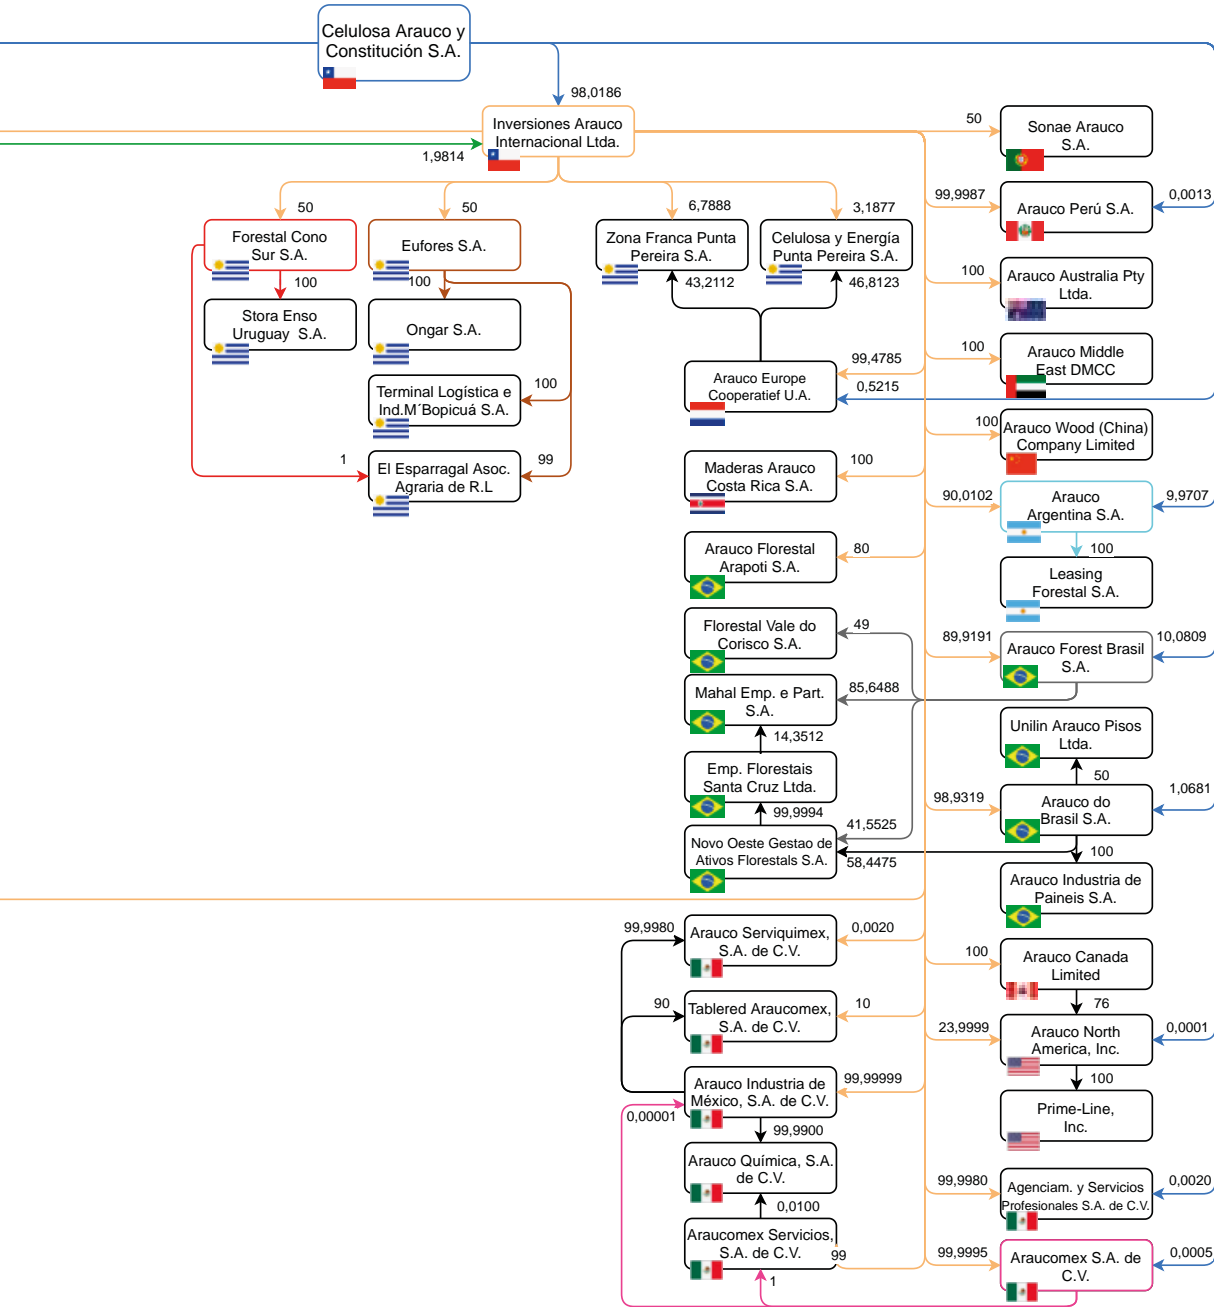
Celulosa Arauco y Constitución S.A.

98,0186

Inversiones Arauco Internacional Ltda.

1,9814

50

Sonae Arauco S.A.

99,9987

Arauco Perú S.A.

0,0013

100

Arauco Australia Pty Ltda.

100

Arauco Middle East DMCC

100

Arauco Wood (China) Company Limited

50

Forestal Cono Sur S.A.

50

Eufores S.A.

6,7888

Zona Franca Punta Pereira S.A.

3,1877

Celulosa y Energía Punta Pereira S.A.

100

Stora Enso Uruguay S.A.

100

Ongar S.A.

43,2112

46,8123

100

Terminal Logística e Ind.M´Bopicuá S.A.

99,4785

Arauco Europe Cooperatief U.A.

0,5215

1

El Esparragal Asoc. Agraria de R.L

99

Maderas Arauco Costa Rica S.A.

100

90,0102

Arauco Argentina S.A.

9,9707

100

Arauco Florestal Arapoti S.A.

80

Leasing Forestal S.A.

Florestal Vale do Corisco S.A.

49

89,9191

Arauco Forest Brasil S.A.

10,0809

Mahal Emp. e Part. S.A.

85,6488

14,3512

Unilin Arauco Pisos Ltda.

50

Emp. Florestais Santa Cruz Ltda.

98,9319

Arauco do Brasil S.A.

1,0681

99,9994

41,5525

Novo Oeste Gestao de Ativos Florestals S.A.

58,4475

100

Arauco Industria de Paineis S.A.

99,9980

Arauco Serviquimex, S.A. de C.V.

0,0020

100

Arauco Canada Limited

90

Tablered Araucomex, S.A. de C.V.

10

76

23,9999

Arauco North America, Inc.

0,0001

Arauco Industria de México, S.A. de C.V.

99,99999

0,00001

100

99,9900

Prime-Line, Inc.

Arauco Química, S.A. de C.V.

99,9980

Agenciam. y Servicios Profesionales S.A. de C.V.

0,0020

0,0100

Araucomex Servicios, S.A. de C.V.

99

99,9995

Araucomex S.A. de C.V.

0,0005

1